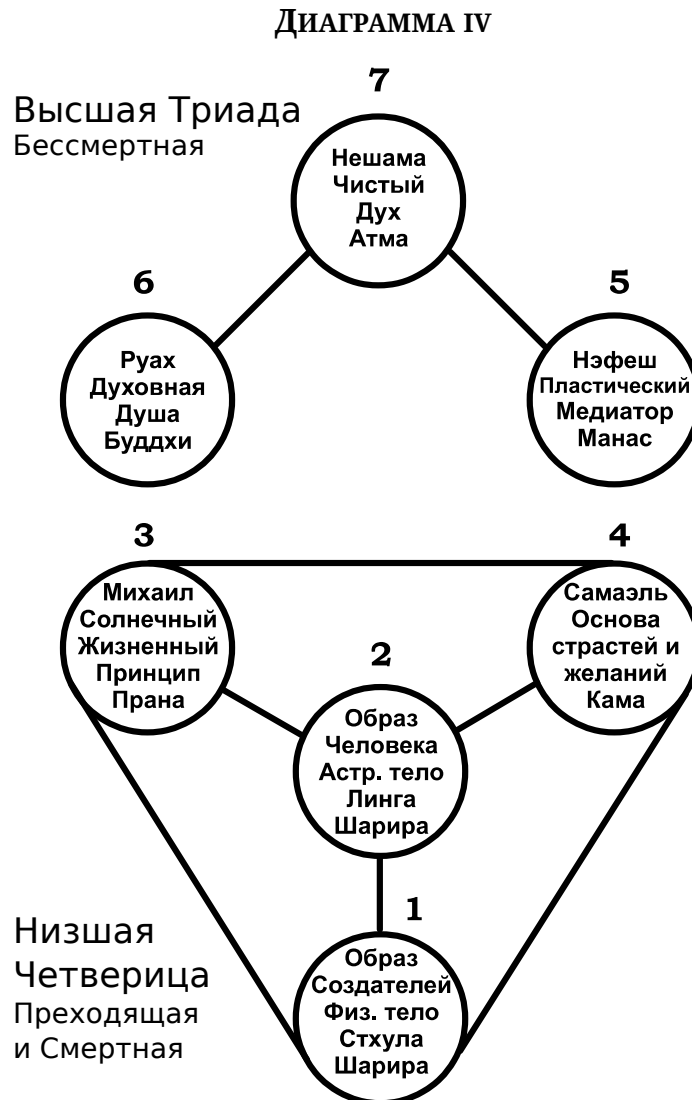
Диаграмма IV

Высшая Триада
Бессмертная

7
Нешама
Чистый
Дух
Атма

6
Руах
Духовная
Душа
Буддхи

5
Нэфеш
Пластический
Медиатор
Манас

3
Михаил
Солнечный
Жизненный
Принцип
Прана

4
Самаэль
Основа
страстей и
желаний
Кама

2
Образ
Человека
Астр. тело
Линга
Шарира

1
Образ
Создателей
Физ. тело
Стхула
Шарира

Низшая
Четверица
Преходящая
и Смертная